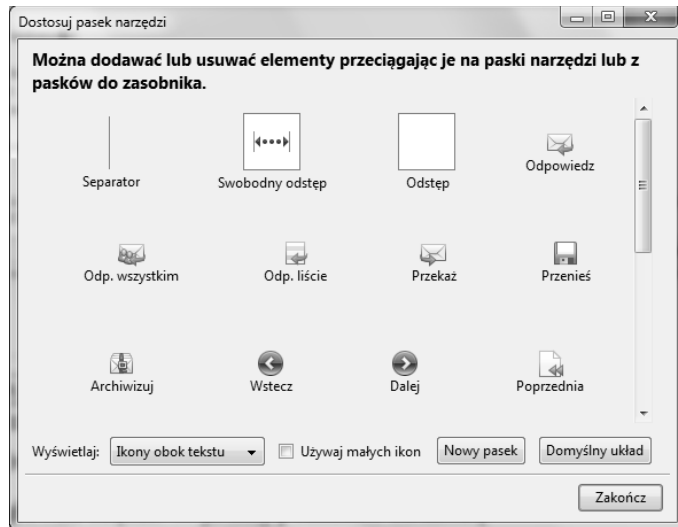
Dostosuj pasek narzędzi

Można dodawać lub usuwać elementy przeciągając je na paski narzędzi lub z pasków do zasobnika.

Separator

Swobodny odstęp

Odstęp

Odpowiedz

Odp. wszystkim

Odp. liście

Przekaż

Przenieś

Archiwizuj

Wstecz

Dalej

Poprzednia

Wyświetlaj: Ikony obok tekstu

Używaj małych ikon

Nowy pasek

Domyślny układ

Zakończ